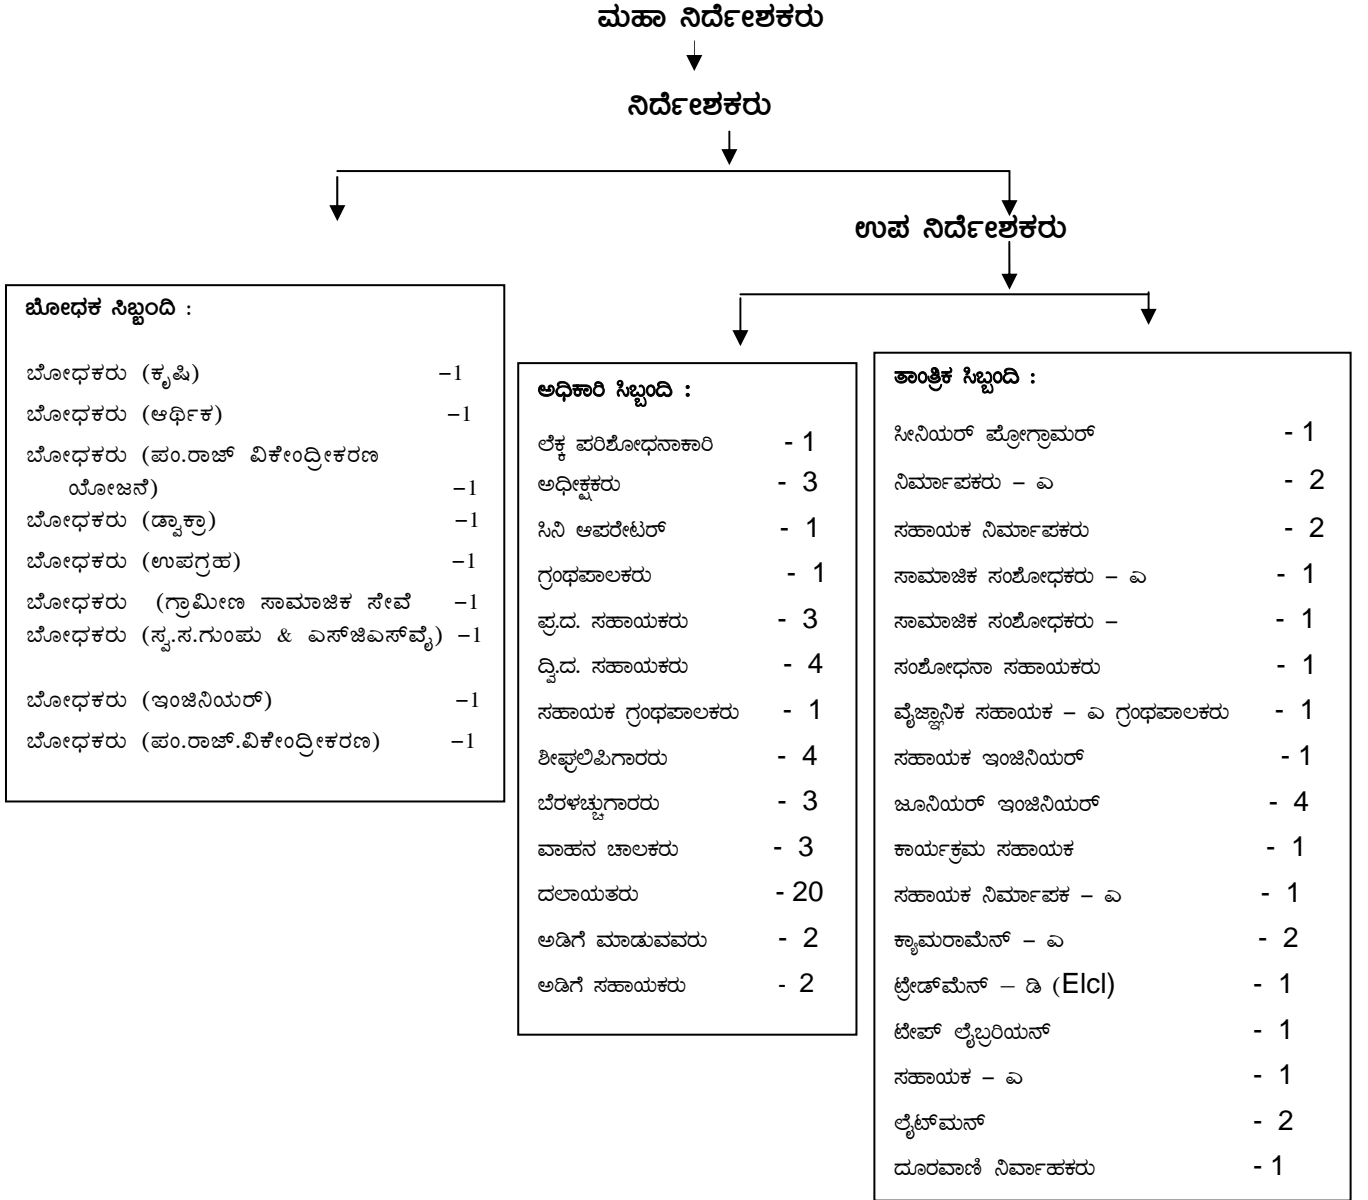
ಮಹಾ ನಿರ್ದೇಶಕರು

ನಿರ್ದೇಶಕರು

ಉಪ ನಿರ್ದೇಶಕರು

ಬೋಧಕ ಸಿಬ್ಬಂದಿ :

ಬೋಧಕರು (ಕೃಷಿ) –1
ಬೋಧಕರು (ಆರ್ಥಿಕ) –1
ಬೋಧಕರು (ಪಂ.ರಾಜ್ ವಿಕೇಂದ್ರೀಕರಣ ಯೋಜನೆ) –1
ಬೋಧಕರು (ಡ್ವಾಕ್ರಾ) –1
ಬೋಧಕರು (ಉಪಗ್ರಹ) –1
ಬೋಧಕರು (ಗ್ರಾಮೀಣ ಸಾಮಾಜಿಕ ಸೇವೆ –1
ಬೋಧಕರು (ಸ್ವ.ಸ.ಗುಂಪು & ಎಸ್‌ಜಿಎಸ್‌ವೈ) –1
ಬೋಧಕರು (ಇಂಜಿನಿಯರ್) –1
ಬೋಧಕರು (ಪಂ.ರಾಜ್.ವಿಕೇಂದ್ರೀಕರಣ) –1

ಅಧಿಕಾರಿ ಸಿಬ್ಬಂದಿ :

ಲೆಕ್ಕ ಪರಿಶೋಧನಾಕಾರಿ - 1
ಅಧೀಕ್ಷಕರು - 3
ಸಿನಿ ಆಪರೇಟರ್ - 1
ಗ್ರಂಥಪಾಲಕರು - 1
ಪ್ರ.ದ. ಸಹಾಯಕರು - 3
ದ್ವಿ.ದ. ಸಹಾಯಕರು - 4
ಸಹಾಯಕ ಗ್ರಂಥಪಾಲಕರು - 1
ಶೀಘ್ರಲಿಪಿಗಾರರು - 4
ಬೆರಳಚ್ಚುಗಾರರು - 3
ವಾಹನ ಚಾಲಕರು - 3
ದಲಾಯತರು - 20
ಅಡಿಗೆ ಮಾಡುವವರು - 2
ಅಡಿಗೆ ಸಹಾಯಕರು - 2

ತಾಂತ್ರಿಕ ಸಿಬ್ಬಂದಿ :

ಸೀನಿಯರ್ ಪ್ರೋಗ್ರಾಮರ್ - 1
ನಿರ್ಮಾಪಕರು – ಎ - 2
ಸಹಾಯಕ ನಿರ್ಮಾಪಕರು - 2
ಸಾಮಾಜಿಕ ಸಂಶೋಧಕರು – ಎ - 1
ಸಾಮಾಜಿಕ ಸಂಶೋಧಕರು – - 1
ಸಂಶೋಧನಾ ಸಹಾಯಕರು - 1
ವೈಜ್ಞಾನಿಕ ಸಹಾಯಕ – ಎ ಗ್ರಂಥಪಾಲಕರು - 1
ಸಹಾಯಕ ಇಂಜಿನಿಯರ್ - 1
ಜೂನಿಯರ್ ಇಂಜಿನಿಯರ್ - 4
ಕಾರ್ಯಕ್ರಮ ಸಹಾಯಕ - 1
ಸಹಾಯಕ ನಿರ್ಮಾಪಕ – ಎ - 1
ಕ್ಯಾಮರಾಮೆನ್ – ಎ - 2
ಟ್ರೇಡ್‌ಮೆನ್ – ಡಿ (Elcl) - 1
ಟೇಪ್ ಲೈಬ್ರರಿಯನ್ - 1
ಸಹಾಯಕ – ಎ - 1
ಲೈಟ್‌ಮನ್ - 2
ದೂರವಾಣಿ ನಿರ್ವಾಹಕರು - 1